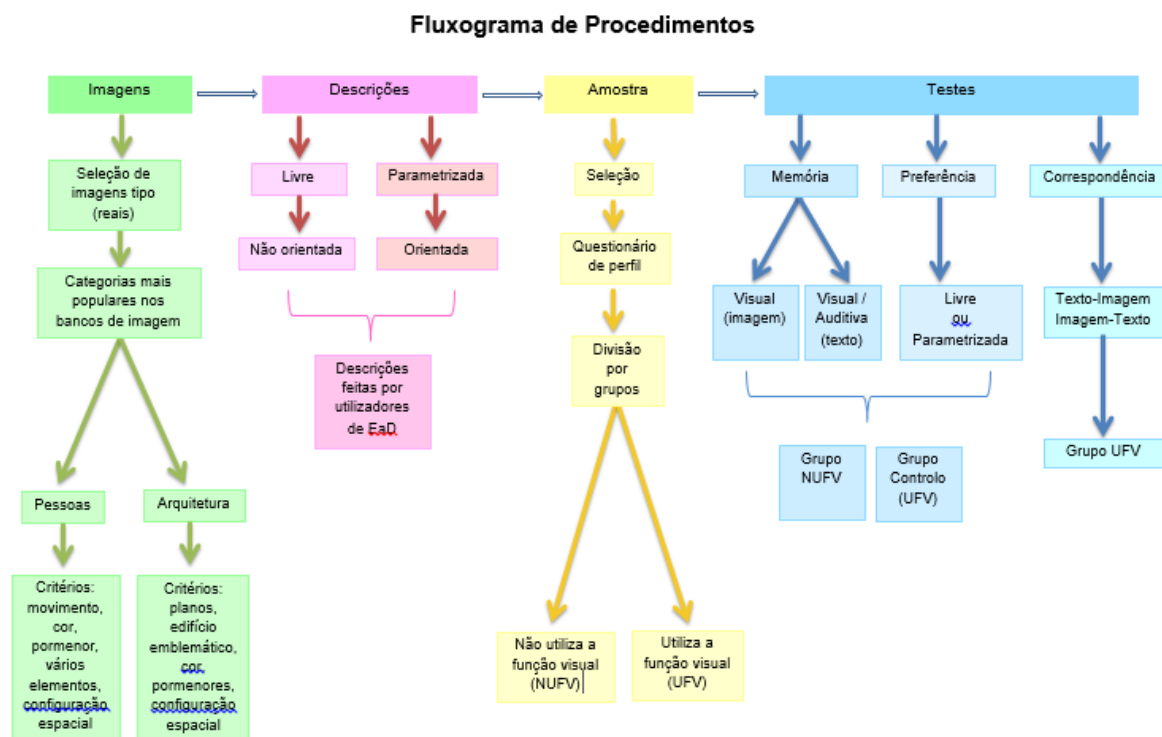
Fluxograma de Procedimentos

Imagens

Seleção de imagens tipo (reais)

Categorias mais populares nos bancos de imagem

Pessoas

Critérios: movimento, cor, pormenor, vários elementos, configuração espacial

Arquitetura

Critérios: planos, edifício emblemático, cor, pormenores, configuração espacial

Descrições

Livre

Não orientada

Parametrizada

Orientada

Descrições feitas por utilizadores de EaD

Amostra

Seleção

Questionário de perfil

Divisão por grupos

Não utiliza a função visual (NUFV)

Utiliza a função visual (UFV)

Testes

Memória

Visual (imagem)

Visual / Auditiva (texto)

Preferência

Livre ou Parametrizada

Grupo NUFV

Grupo Controlo (UFV)

Correspondência

Texto-Imagem Imagem-Texto

Grupo UFV